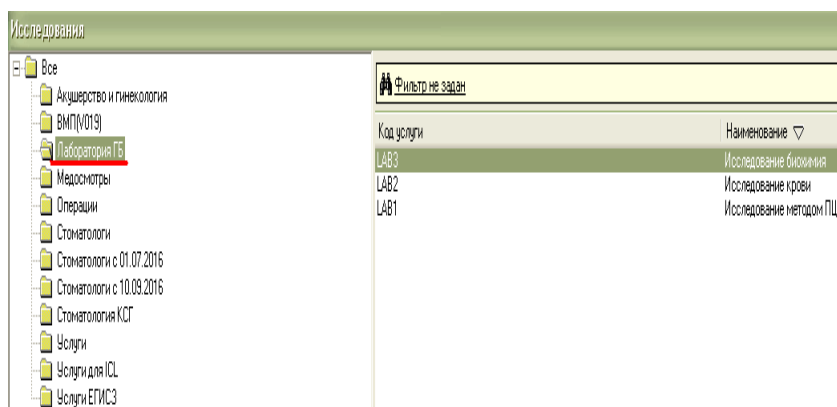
Исследования

Все
Акушерство и гинекология
ВМП(V019)
Лаборатория ГБ
Медосмотры
Операции
Стоматологи
Стоматологи с 01.07.2016
Стоматологи с 10.09.2016
Стоматология КСГ
Услуги
Услуги для ICL
Услуги ЕГИСЗ

Фильтр не задан

| Код услуги | Наименование ▽ |
|---|---|
| LAB3 | Исследование биохимия |
| LAB2 | Исследование крови |
| LAB1 | Исследование методом ПЦ |